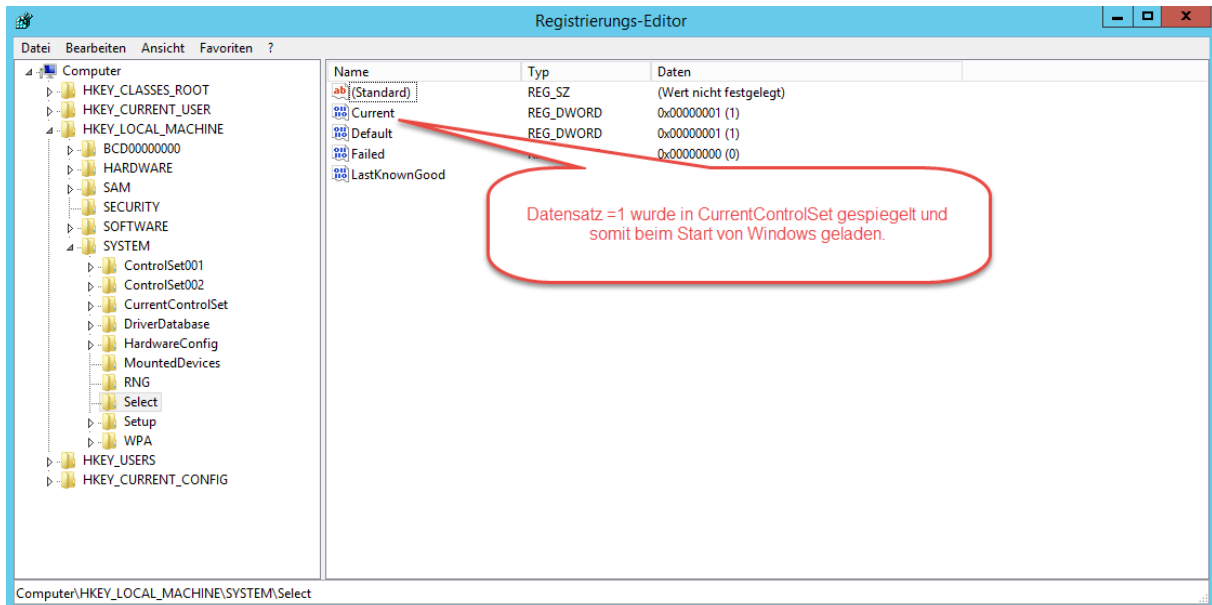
Registrierungs-Editor

Datei Bearbeiten Ansicht Favoriten ?

Computer
HKEY_CLASSES_ROOT
HKEY_CURRENT_USER
HKEY_LOCAL_MACHINE
BCD00000000
HARDWARE
SAM
SECURITY
SOFTWARE
SYSTEM
ControlSet001
ControlSet002
CurrentControlSet
DriverDatabase
HardwareConfig
MountedDevices
RNG
Select
Setup
WPA
HKEY_USERS
HKEY_CURRENT_CONFIG

| Name | Typ | Daten |
|---|---|---|
| (Standard) | REG_SZ | (Wert nicht festgelegt) |
| Current | REG_DWORD | 0x00000001 (1) |
| Default | REG_DWORD | 0x00000001 (1) |
| Failed | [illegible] | 0x00000000 (0) |
| LastKnownGood | | |

Datensatz =1 wurde in CurrentControlSet gespiegelt und somit beim Start von Windows geladen.

Computer\HKEY_LOCAL_MACHINE\SYSTEM\Select